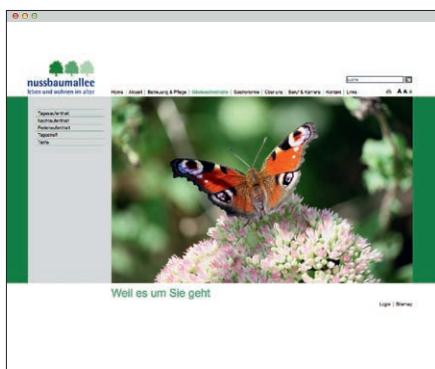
nussbaumallee
leben und wohnen im alter

Suche

Home | Aktuell | Betreuung & Pflege | Wohnen | Gästehaus | Über uns | Jobs & Karriere | Kontakt | Links

A A A

Tagesaufenthalt
Nachtaufenthalt
Ferienaufenthalt
Tagesheim
Tarife

Weil es um Sie geht

Login | Sitemap